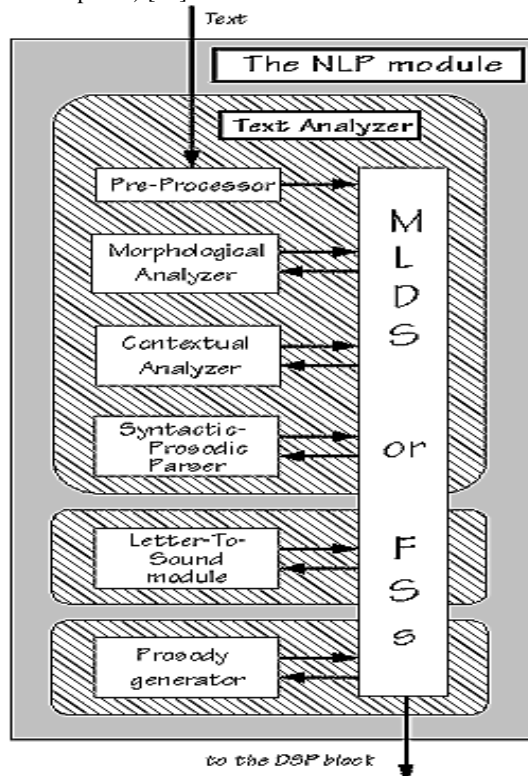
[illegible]

Text

The NLP module

Text Analyzer

Pre-Processor

Morphological Analyzer

Contextual Analyzer

Syntactic-Prosodic Parser

Letter-To-Sound module

Prosody generator

M L D S

or

F S s

to the DSP block